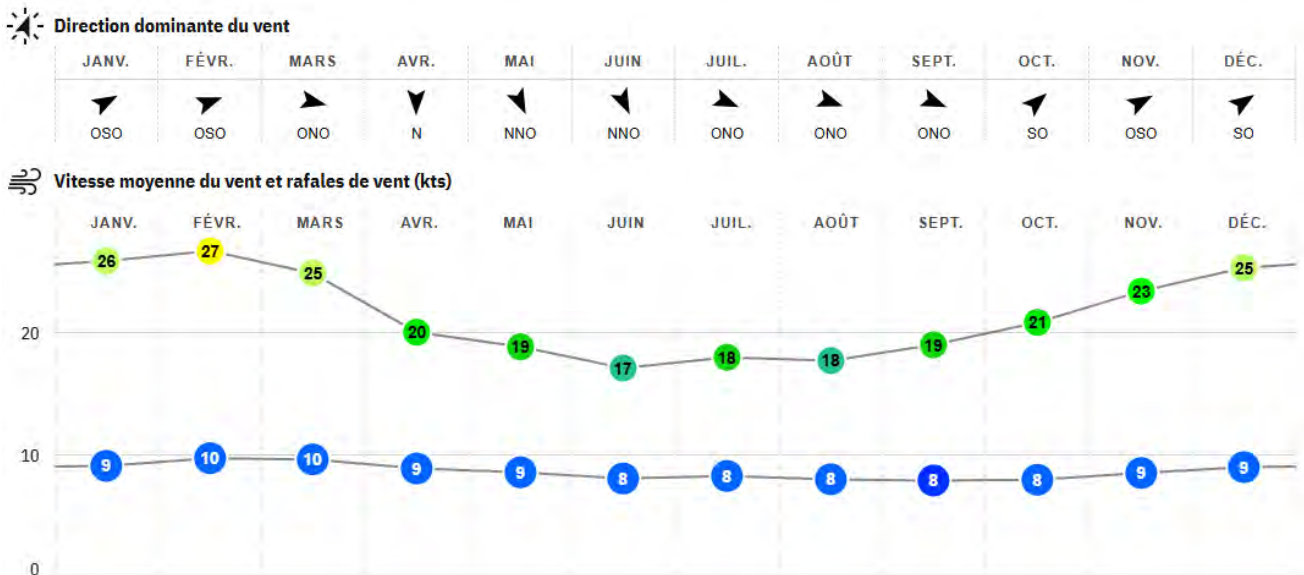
Direction dominante du vent

| JANV. | FÉVR. | MARS | AVR. | MAI | JUIN | JUIL. | AOÛT | SEPT. | OCT. | NOV. | DÉC. |
|---|---|---|---|---|---|---|---|---|---|---|---|
| OSO | OSO | ONO | N | NNO | NNO | ONO | ONO | ONO | SO | OSO | SO |

Vitesse moyenne du vent et rafales de vent (kts)

| | JANV. | FÉVR. | MARS | AVR. | MAI | JUIN | JUIL. | AOÛT | SEPT. | OCT. | NOV. | DÉC. |
|---|---|---|---|---|---|---|---|---|---|---|---|---|
| Rafales | 26 | 27 | 25 | 20 | 19 | 17 | 18 | 18 | 19 | 21 | 23 | 25 |
| Vitesse moyenne | 9 | 10 | 10 | 9 | 9 | 8 | 8 | 8 | 8 | 8 | 9 | 9 |

20
10
0